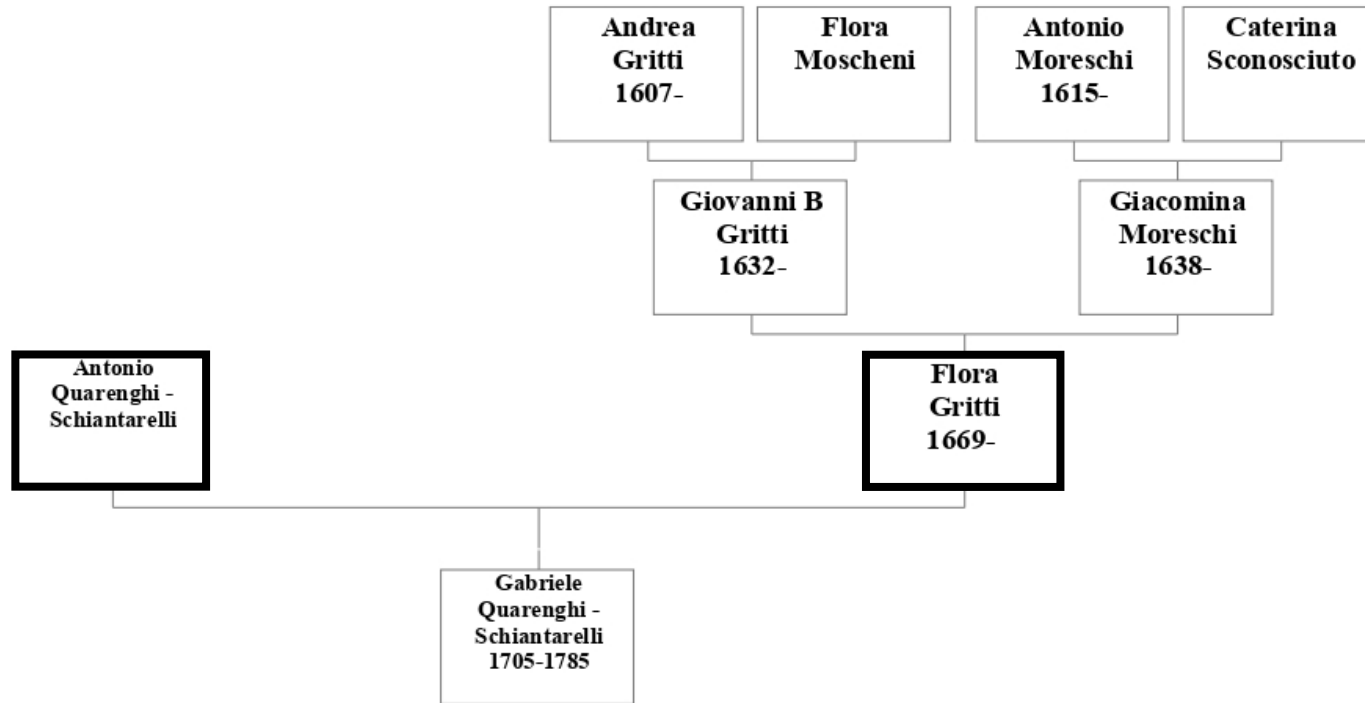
Andrea
Gritti
1607-

Flora
Moscheni

Antonio
Moreschi
1615-

Caterina
Sconosciuto

Giovanni B
Gritti
1632-

Giacomina
Moreschi
1638-

Antonio
Quarenghi -
Schiantarelli

Flora
Gritti
1669-

Gabriele
Quarenghi -
Schiantarelli
1705-1785